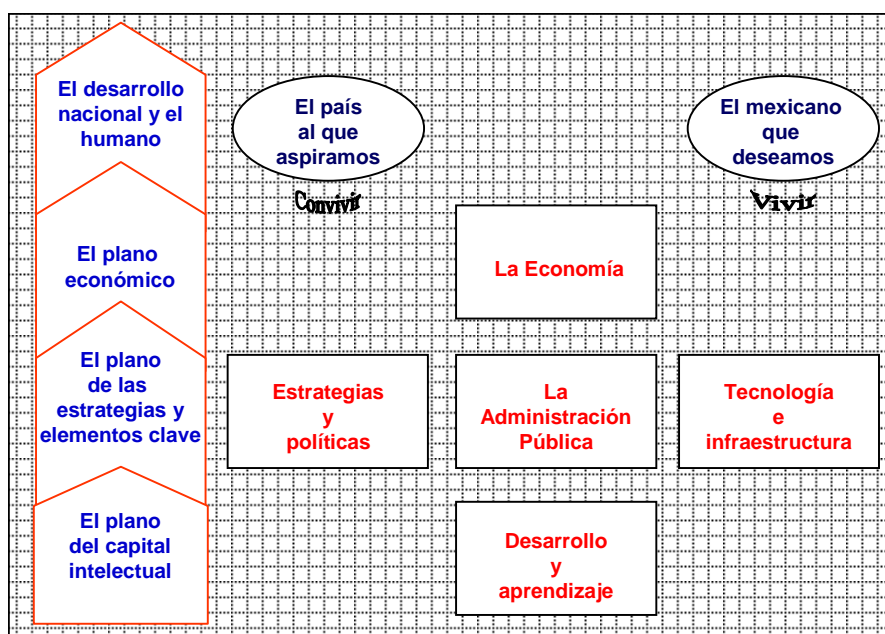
El desarrollo nacional y el humano

El país al que aspiramos

El mexicano que deseamos

Convivir

Vivir

El plano económico

La Economía

El plano de las estrategias y elementos clave

Estrategias y políticas

La Administración Pública

Tecnología e infraestructura

El plano del capital intelectual

Desarrollo y aprendizaje